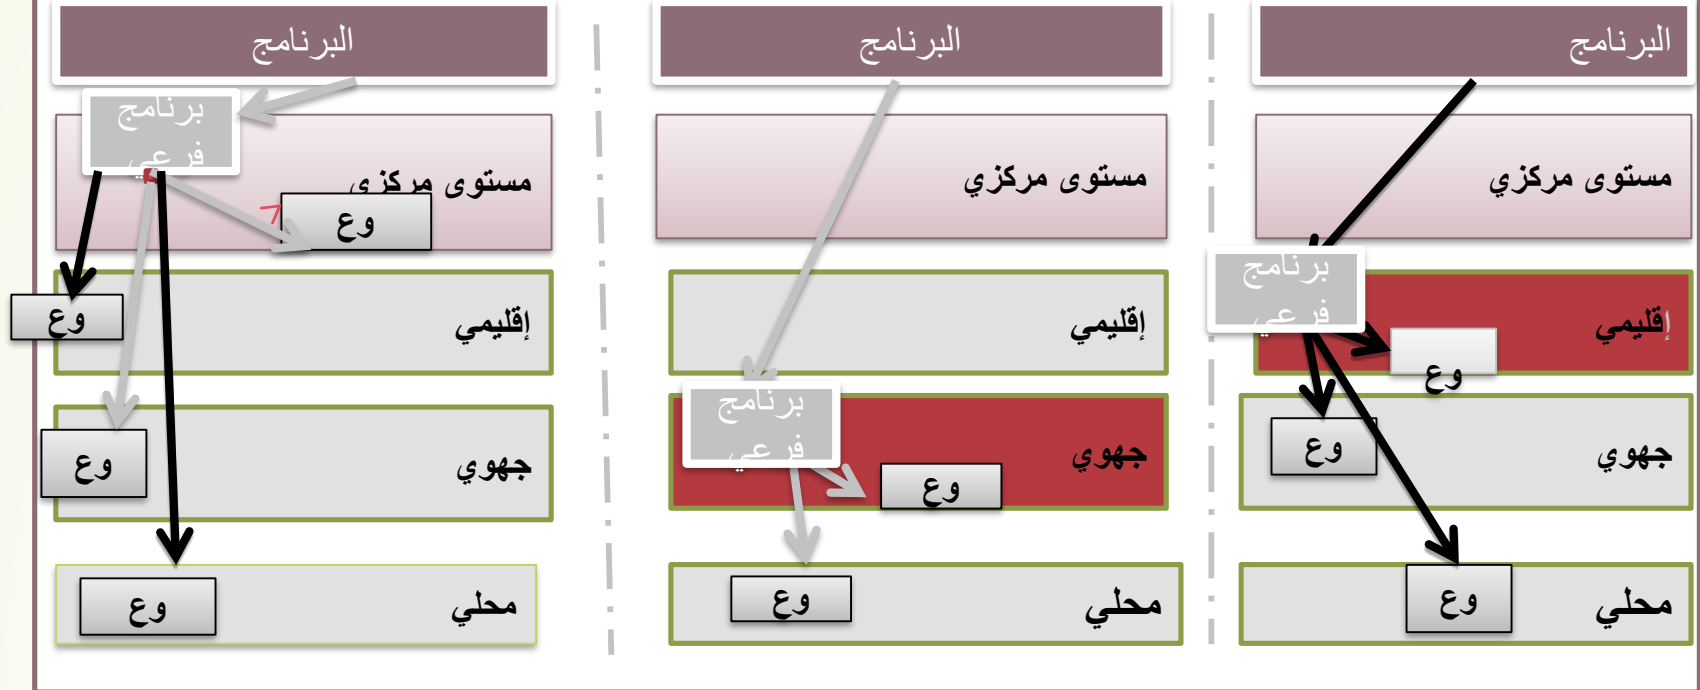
البرنامج

مستوى مركزي

برنامج فرعي

إقليمي

وع

وع

جهوي

وع

محلي

البرنامج

مستوى مركزي

إقليمي

برنامج فرعي

جهوي

وع

وع

محلي

البرنامج

برنامج فرعي

مستوى مركزي

وع

وع

إقليمي

وع

جهوي

وع

وع

محلي